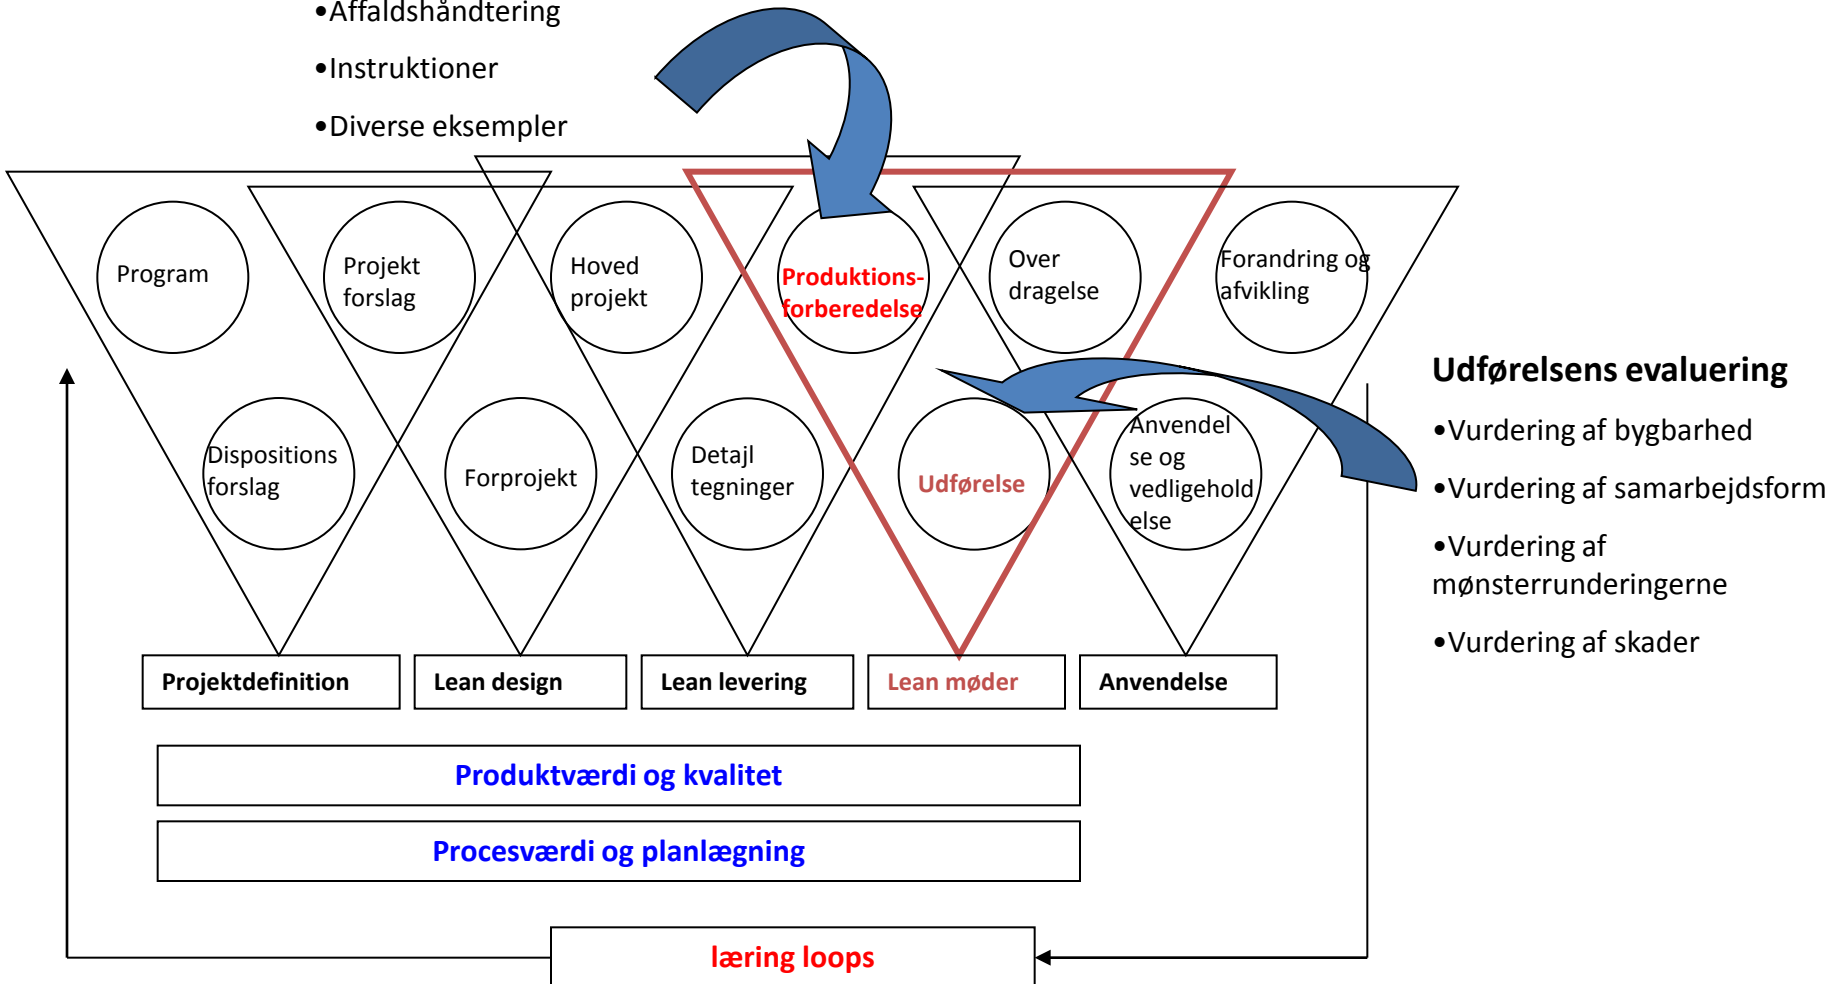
•Affaldshåndtering

•Instruktioner

•Diverse eksempler

Program

Projekt forslag

Hoved projekt

Produktions-forberedelse

Over dragelse

Forandring og afvikling

Dispositions forslag

Forprojekt

Detajl tegninger

Udførelse

Anvendel se og vedligehold else

Udførelsens evaluering

•Vurdering af bygbarhed

•Vurdering af samarbejdsform

•Vurdering af mønsterrunderingerne

•Vurdering af skader

Projektdefinition

Lean design

Lean levering

Lean møder

Anvendelse

Produktværdi og kvalitet

Procesværdi og planlægning

læring loops